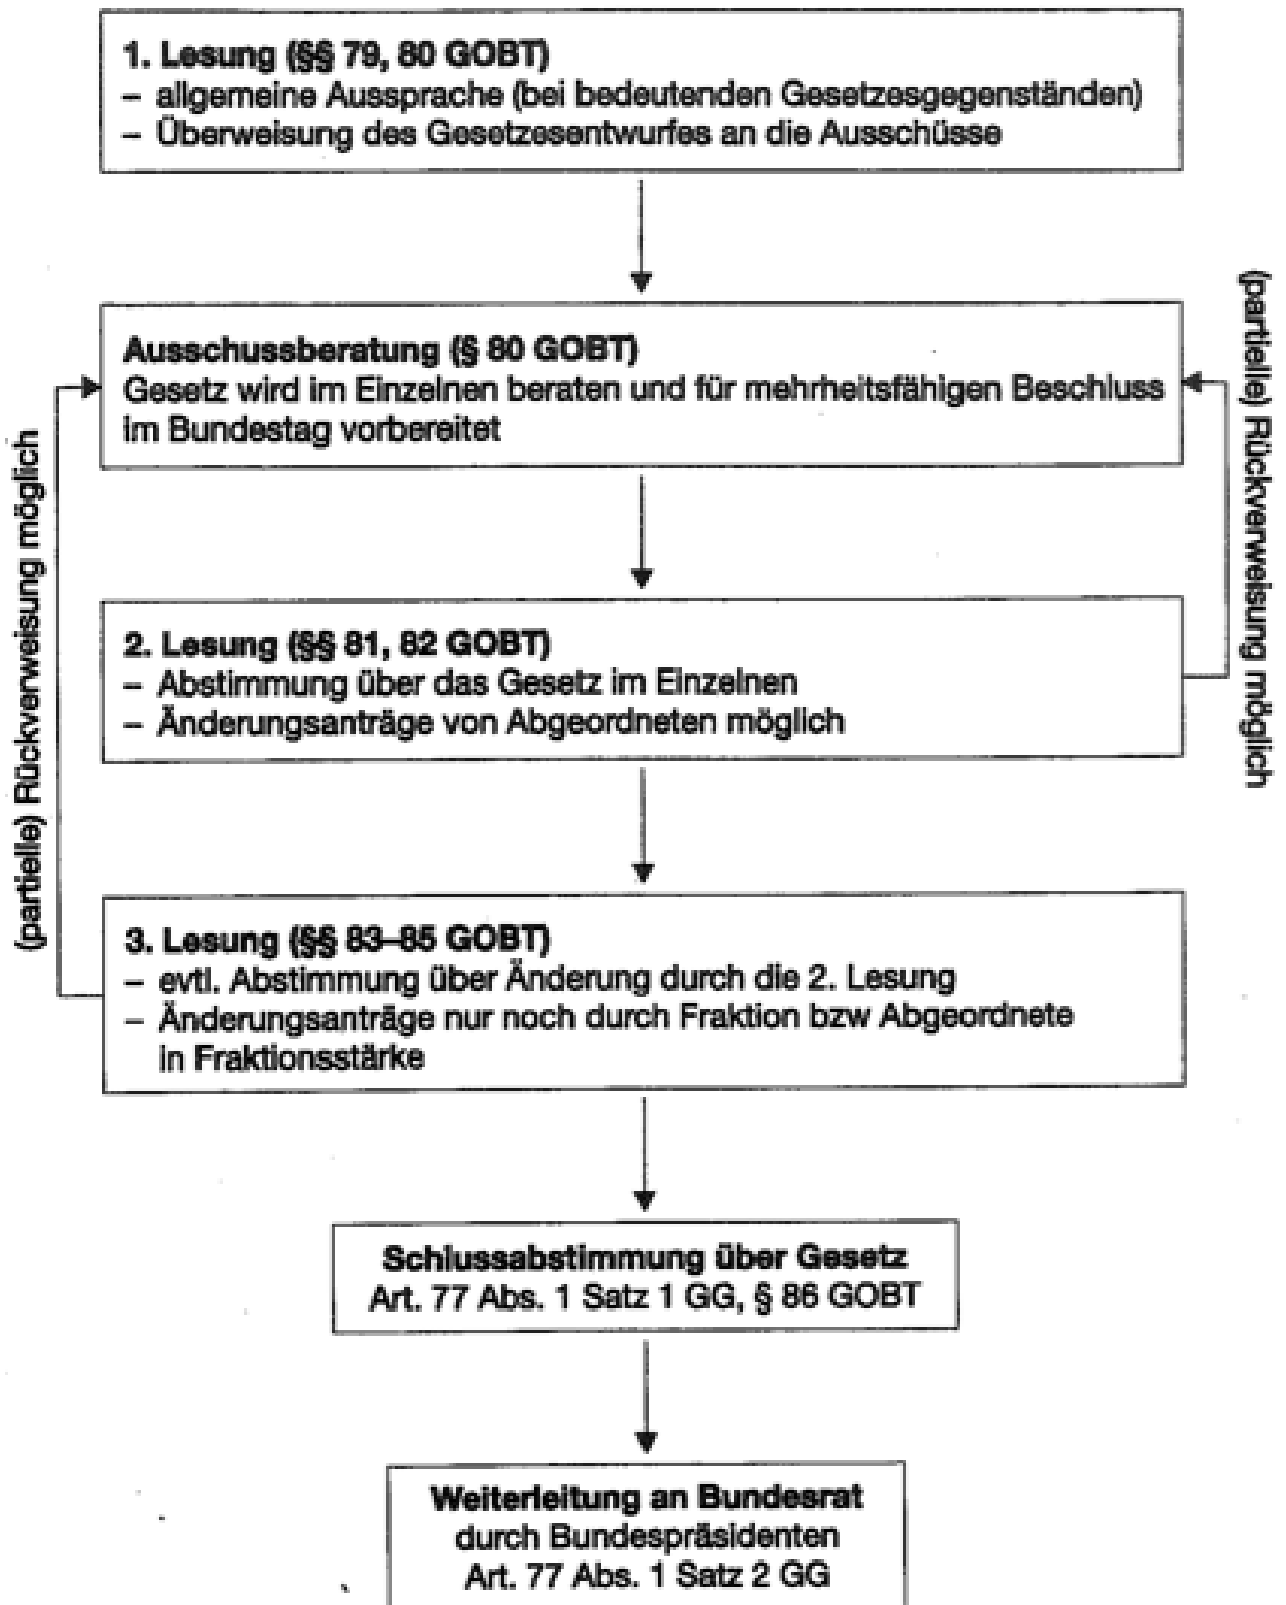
1. Lesung (§§ 79, 80 GOBT)
– allgemeine Aussprache (bei bedeutenden Gesetzesgegenständen)
– Überweisung des Gesetzesentwurfes an die Ausschüsse

Ausschussberatung (§ 80 GOBT)
Gesetz wird im Einzelnen beraten und für mehrheitsfähigen Beschluss im Bundestag vorbereitet

(partielle) Rückverweisung möglich

(partielle) Rückverweisung möglich

2. Lesung (§§ 81, 82 GOBT)
– Abstimmung über das Gesetz im Einzelnen
– Änderungsanträge von Abgeordneten möglich

3. Lesung (§§ 83–85 GOBT)
– evtl. Abstimmung über Änderung durch die 2. Lesung
– Änderungsanträge nur noch durch Fraktion bzw Abgeordnete in Fraktionsstärke

Schlussabstimmung über Gesetz
Art. 77 Abs. 1 Satz 1 GG, § 86 GOBT

Weiterleitung an Bundesrat
durch Bundespräsidenten
Art. 77 Abs. 1 Satz 2 GG